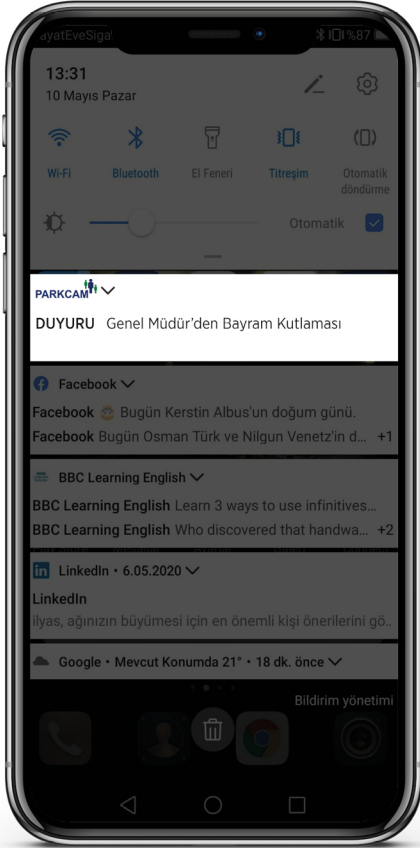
ayatEveSigal %87

13:31
10 Mayıs Pazar

Wi-Fi
Bluetooth
El Feneri
Titreşim
Otomatik döndürme

Otomatik

PARKCAM

DUYURU Genel Müdür'den Bayram Kutlaması

Facebook

Facebook Bugün Kerstin Albus'un doğum günü.
Facebook Bugün Osman Türk ve Nilgun Venetz'in d... +1

BBC Learning English

BBC Learning English Learn 3 ways to use infinitives...
BBC Learning English Who discovered that handwa... +2

LinkedIn • 6.05.2020

LinkedIn
ilyas, ağınızın büyümesi için en önemli kişi önerilerini gö...

Google • Mevcut Konumda 21° • 18 dk. önce

Bildirim yönetimi